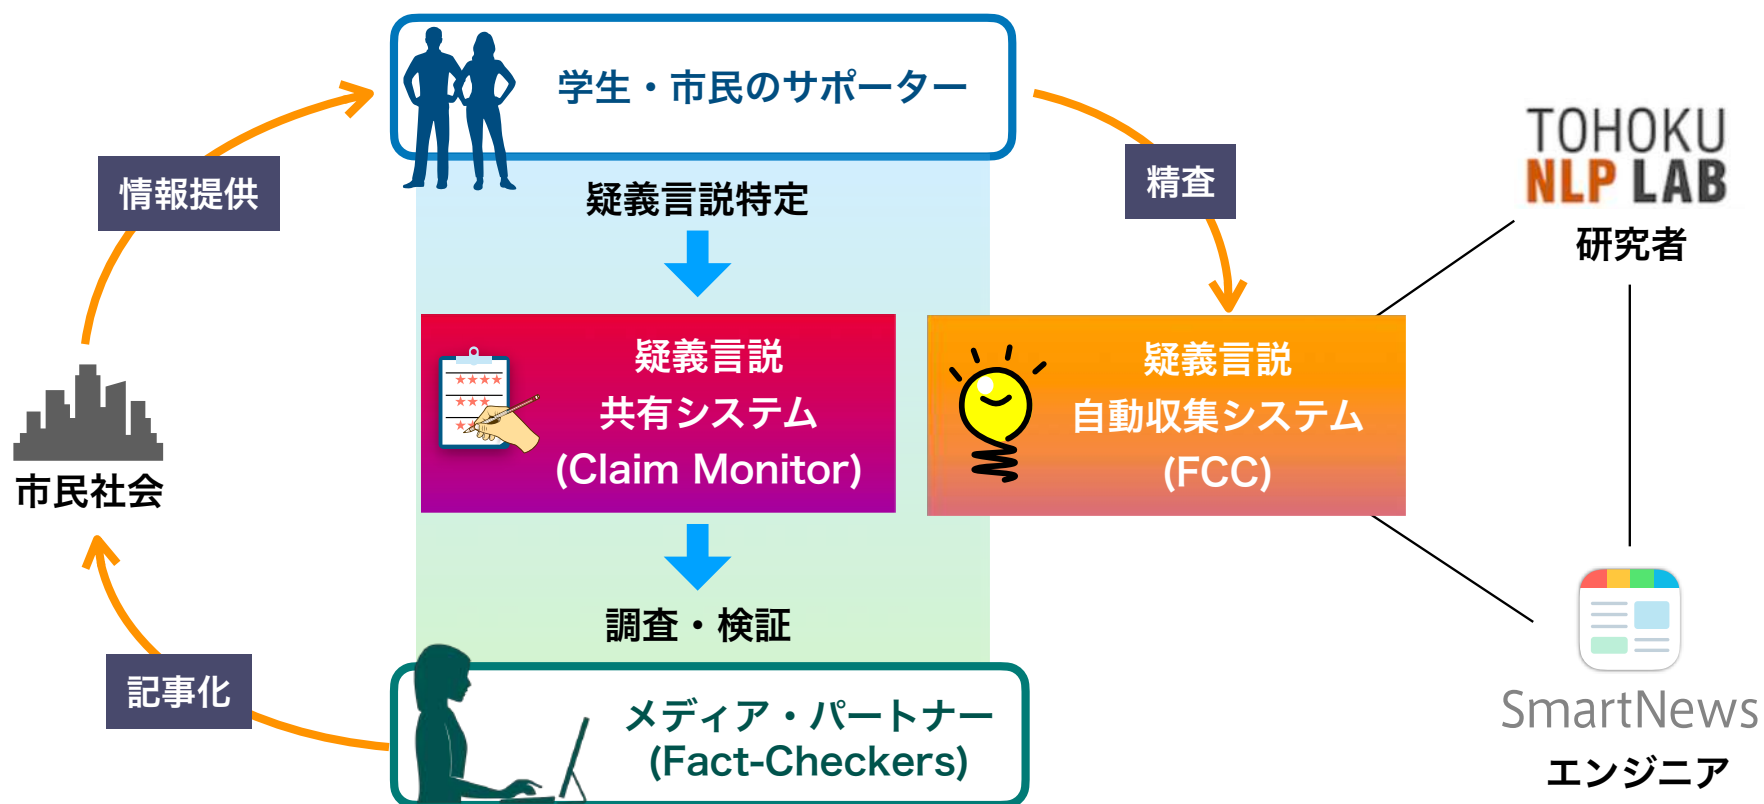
学生・市民のサポーター

疑義言説特定

情報提供

精査

TOHOKU
NLP LAB
研究者

疑義言説
共有システム
(Claim Monitor)

疑義言説
自動収集システム
(FCC)

市民社会

調査・検証

記事化

メディア・パートナー
(Fact-Checkers)

SmartNews
エンジニア